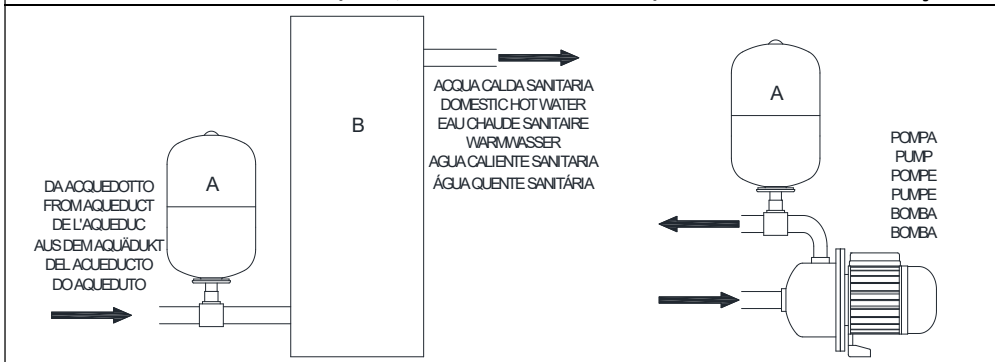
DA ACQUEDOTTO
FROM AQUEDUCT
DE L'AQUEDUC
AUS DEM AQUÄDUKT
DEL ACUEDUCTO
DO AQUEDUTO

A

B

ACQUA CALDA SANITARIA
DOMESTIC HOT WATER
EAU CHAUDE SANITAIRE
WARMWASSER
AGUA CALIENTE SANITARIA
ÁGUA QUENTE SANITÁRIA

A

POMPA
PUMP
POMPE
PUMPE
BOMBA
BOMBA